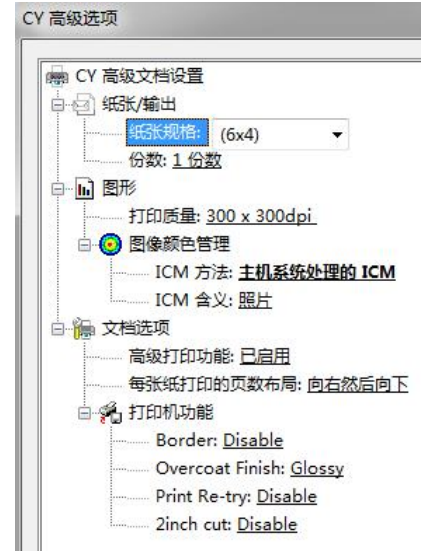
CY 高级选项

CY 高级文档设置
纸张/输出
纸张规格: (6x4)
份数: 1 份数
图形
打印质量: 300 x 300dpi
图像颜色管理
ICM 方法: 主机系统处理的 ICM
ICM 含义: 照片
文档选项
高级打印功能: 已启用
每张纸打印的页数布局: 向右然后向下
打印机功能
Border: Disable
Overcoat Finish: Glossy
Print Re-try: Disable
2inch cut: Disable